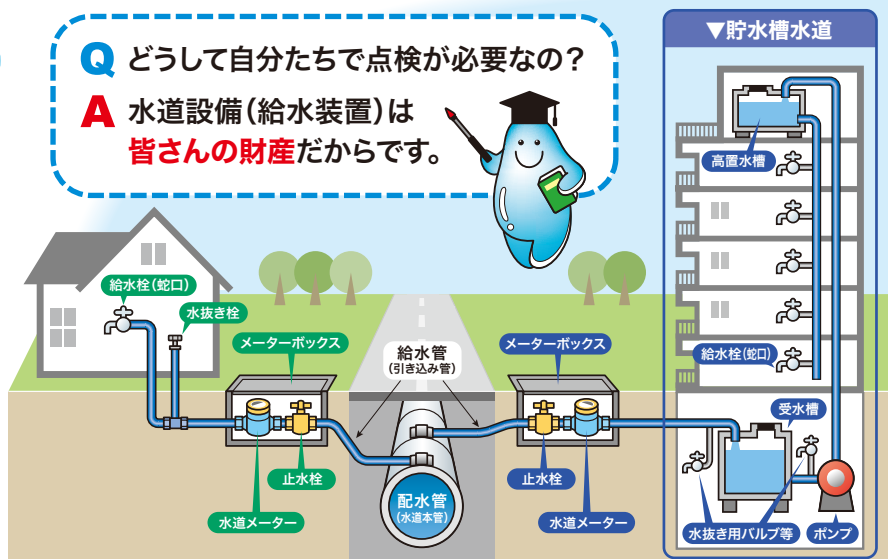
Q どうして自分たちで点検が必要なの？
A 水道設備（給水装置）は皆さんの財産だからです。

▼貯水槽水道

高置水槽

給水栓（蛇口）

受水槽

水抜き用バルブ等

ポンプ

給水栓（蛇口）

水抜き栓

メーターボックス

給水管
（引き込み管）

メーターボックス

止水栓

水道メーター

配水管
（水道本管）

止水栓

水道メーター